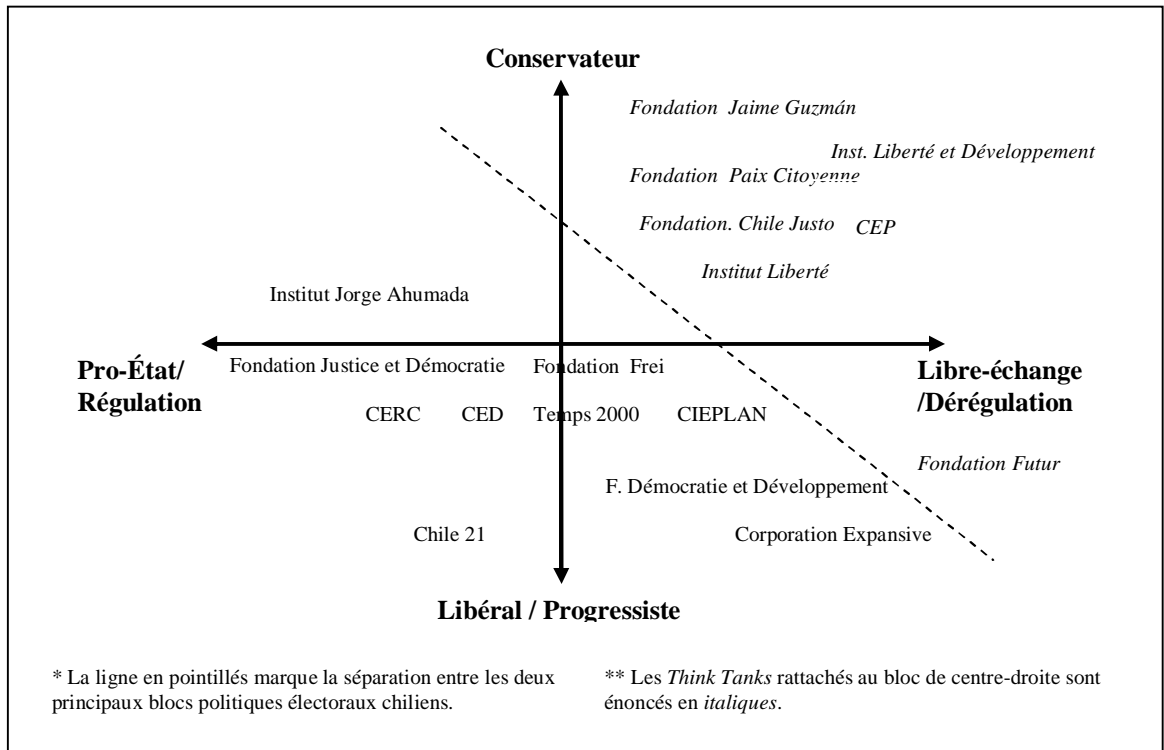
Conservateur

Fondation Jaime Guzmán

Inst. Liberté et Développement

Fondation Paix Citoyenne

Fondation. Chile Justo

CEP

Institut Liberté

Institut Jorge Ahumada

Pro-État/ Régulation

Fondation Justice et Démocratie

Fondation Frei

Libre-échange /Dérégulation

CERC

CED

Temps 2000

CIEPLAN

Fondation Futur

F. Démocratie et Développement

Chile 21

Corporation Expansive

Libéral / Progressiste

* La ligne en pointillés marque la séparation entre les deux principaux blocs politiques électoraux chiliens.

** Les *Think Tanks* rattachés au bloc de centre-droite sont énoncés en *italiques*.